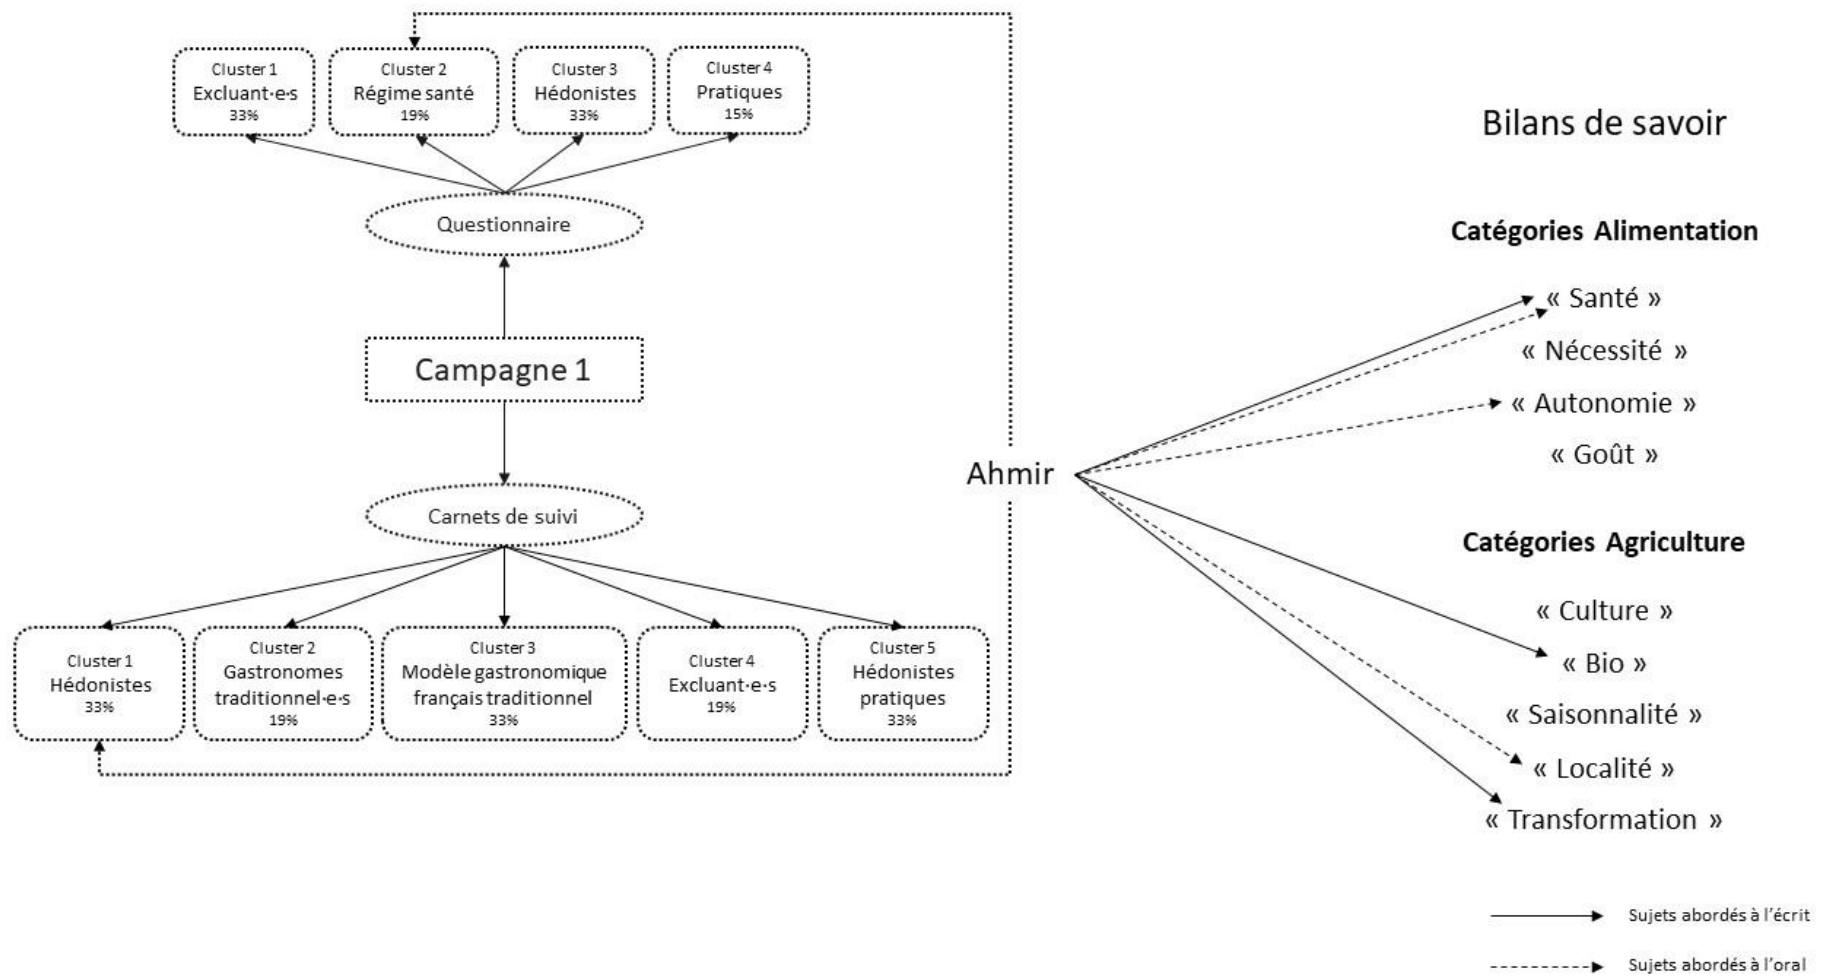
Cluster 1
Excluant·e·s
33%

Cluster 2
Régime santé
19%

Cluster 3
Hédonistes
33%

Cluster 4
Pratiques
15%

Questionnaire

Campagne 1

Carnets de suivi

Cluster 1
Hédonistes
33%

Cluster 2
Gastronomes traditionnel·e·s
19%

Cluster 3
Modèle gastronomique français traditionnel
33%

Cluster 4
Excluant·e·s
19%

Cluster 5
Hédonistes pratiques
33%

Ahmir

Bilans de savoir

Catégories Alimentation

« Santé »

« Nécessité »

« Autonomie »

« Goût »

Catégories Agriculture

« Culture »

« Bio »

« Saisonnalité »

« Localité »

« Transformation »

Sujets abordés à l'écrit

Sujets abordés à l'oral